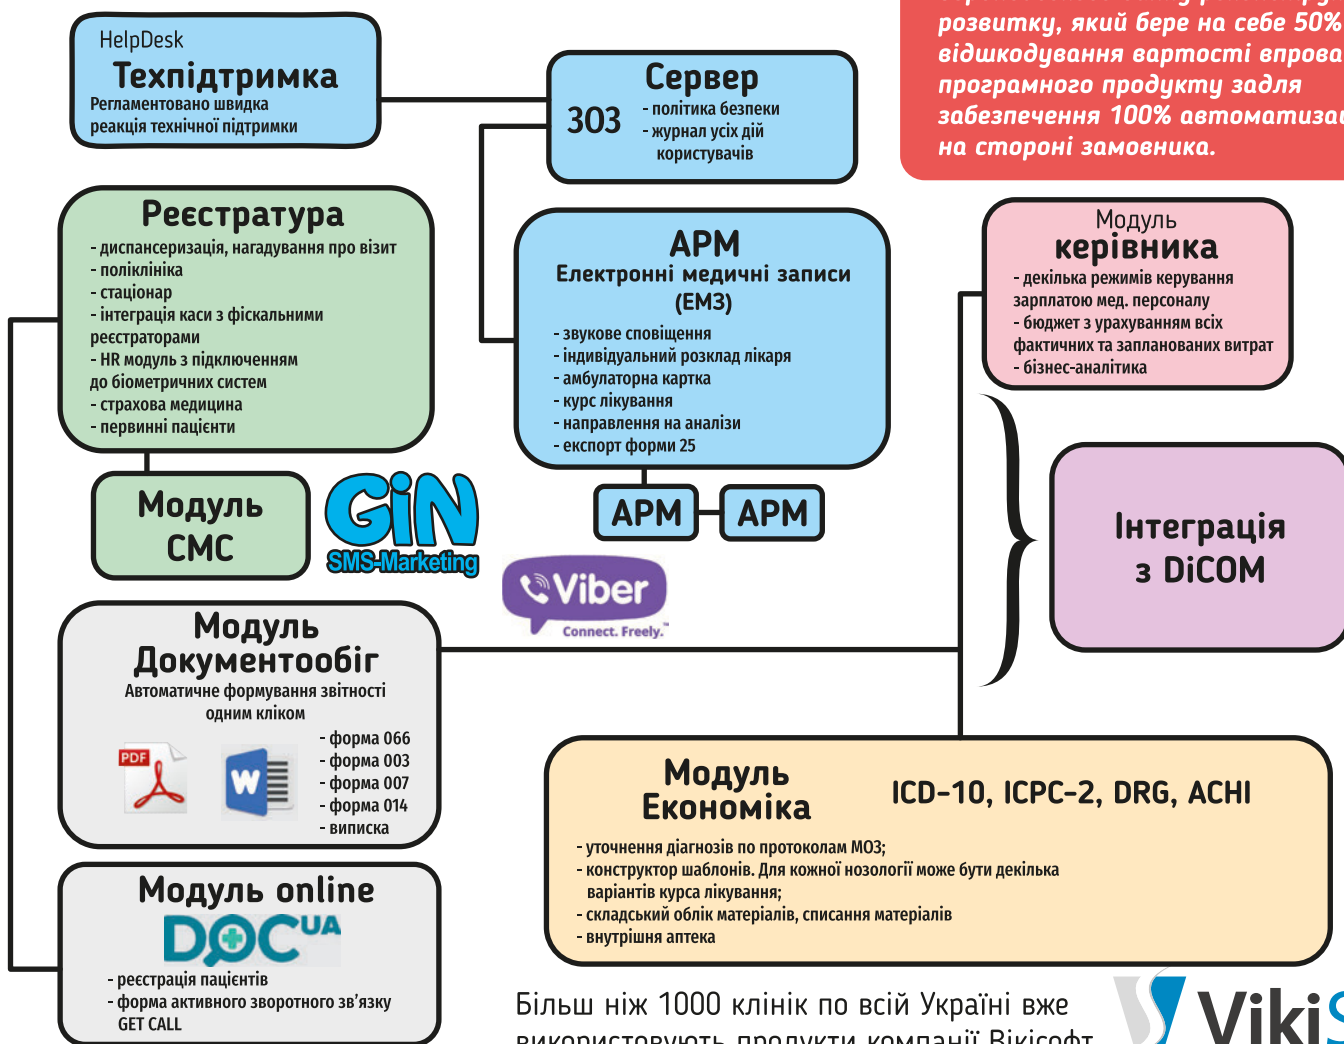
HelpDesk
Техпідтримка
Регламентовано швидка реакція технічної підтримки

Сервер
303
- політика безпеки
- журнал усіх дій користувачів

розвитку, який бере на себе 50% відшкодування вартості впрова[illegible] програмного продукту задля забезпечення 100% автоматиза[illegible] на стороні замовника.

Реєстратура
- диспансеризація, нагадування про візит
- поліклініка
- стаціонар
- інтеграція каси з фіскальними реєстраторами
- HR модуль з підключенням до біометричних систем
- страхова медицина
- первинні пацієнти

АРМ
Електронні медичні записи (ЕМЗ)
- звукове сповіщення
- індивідуальний розклад лікаря
- амбулаторна картка
- курс лікування
- направлення на аналізи
- експорт форми 25

Модуль
керівника
- декілька режимів керування зарплатою мед. персоналу
- бюджет з урахуванням всіх фактичних та запланованих витрат
- бізнес-аналітика

Модуль СМС

GiN
SMS-Marketing

АРМ
АРМ

Viber
Connect. Freely.

Інтеграція з DiCOM

Модуль Документообіг
Автоматичне формування звітності одним кліком
PDF
W
- форма 066
- форма 003
- форма 007
- форма 014
- виписка

Модуль Економіка
ICD-10, ICPC-2, DRG, ACHI
- уточнення діагнозів по протоколам МОЗ;
- конструктор шаблонів. Для кожної нозології може бути декілька варіантів курса лікування;
- складський облік матеріалів, списання матеріалів
- внутрішня аптека

Модуль online
DOC UA
- реєстрація пацієнтів
- форма активного зворотного зв'язку GET CALL

Більш ніж 1000 клінік по всій Україні вже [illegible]

Viki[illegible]